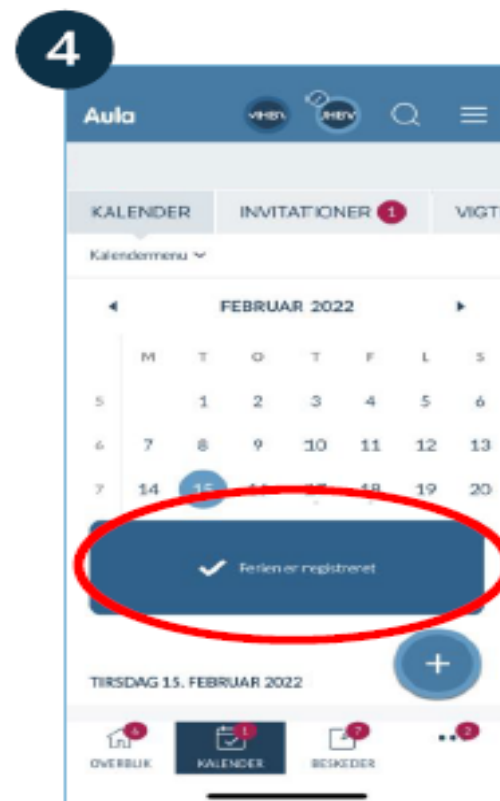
4

Aula

VHBV

VHBV

KALENDER

INVITATIONER 1

VIGT

Kalendermenu

FEBRUAR 2022

| | M | T | O | T | F | L | S |
|---|---|---|---|---|---|---|---|
| 5 | | 1 | 2 | 3 | 4 | 5 | 6 |
| 6 | 7 | 8 | 9 | 10 | 11 | 12 | 13 |
| 7 | 14 | 15 | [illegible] | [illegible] | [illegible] | 19 | 20 |

Ferien er registreret

+

TIRSDAG 15. FEBRUAR 2022

6 OVERBLIK

1 KALENDER

7 BESKEDER

2